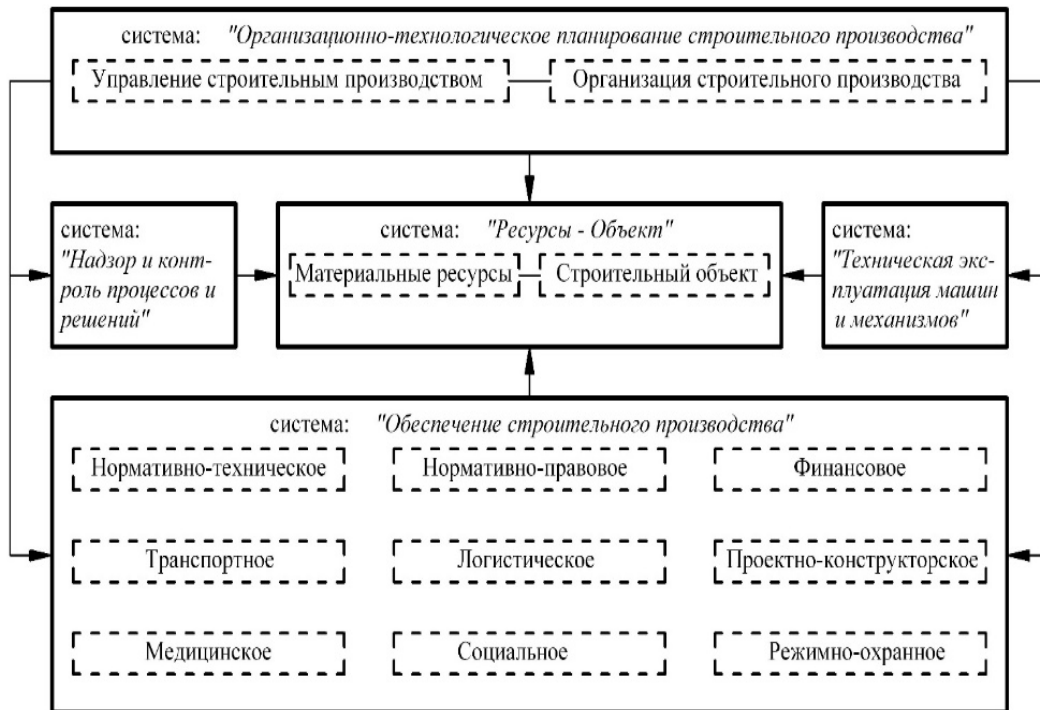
система: "Организационно-технологическое планирование строительного производства"

Управление строительным производством

Организация строительного производства

система: "Надзор и контроль процессов и решений"

система: "Ресурсы - Объект"

Материальные ресурсы

Строительный объект

система: "Техническая эксплуатация машин и механизмов"

система: "Обеспечение строительного производства"

Нормативно-техническое

Нормативно-правовое

Финансовое

Транспортное

Логистическое

Проектно-конструкторское

Медицинское

Социальное

Режимно-охранное